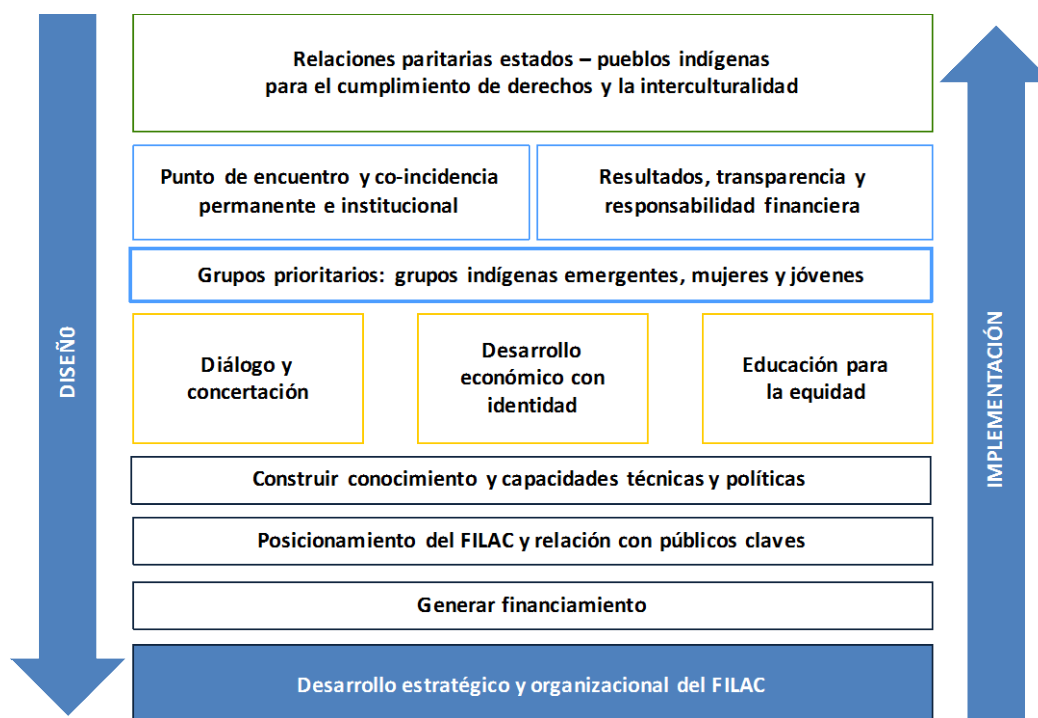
DISEÑO

Relaciones paritarias estados – pueblos indígenas para el cumplimiento de derechos y la interculturalidad

Punto de encuentro y co-incidencia permanente e institucional

Resultados, transparencia y responsabilidad financiera

Grupos prioritarios: grupos indígenas emergentes, mujeres y jóvenes

Diálogo y concertación

Desarrollo económico con identidad

Educación para la equidad

Construir conocimiento y capacidades técnicas y políticas

Posicionamiento del FILAC y relación con públicos claves

Generar financiamiento

Desarrollo estratégico y organizacional del FILAC

IMPLEMENTACIÓN